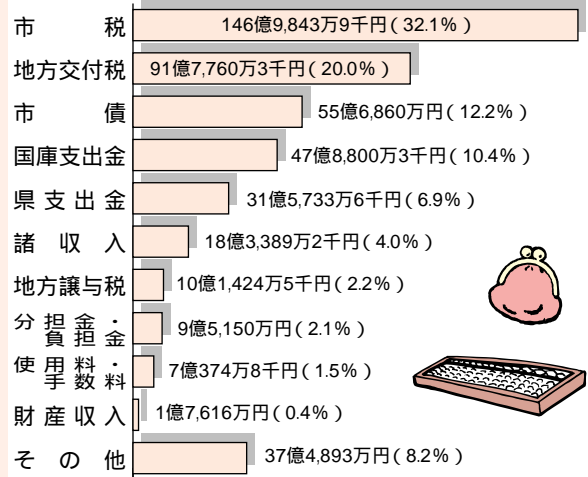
| | |
|---|---|
| 市　　税 | 146億9,843万9千円（32.1%） |
| 地方交付税 | 91億7,760万3千円（20.0%） |
| 市　　債 | 55億6,860万円（12.2%） |
| 国庫支出金 | 47億8,800万3千円（10.4%） |
| 県支出金 | 31億5,733万6千円（6.9%） |
| 諸収入 | 18億3,389万2千円（4.0%） |
| 地方譲与税 | 10億1,424万5千円（2.2%） |
| 分担金・負担金 | 9億5,150万円（2.1%） |
| 使用料・手数料 | 7億374万8千円（1.5%） |
| 財産収入 | 1億7,616万円（0.4%） |
| その他 | 37億4,893万円（8.2%） |